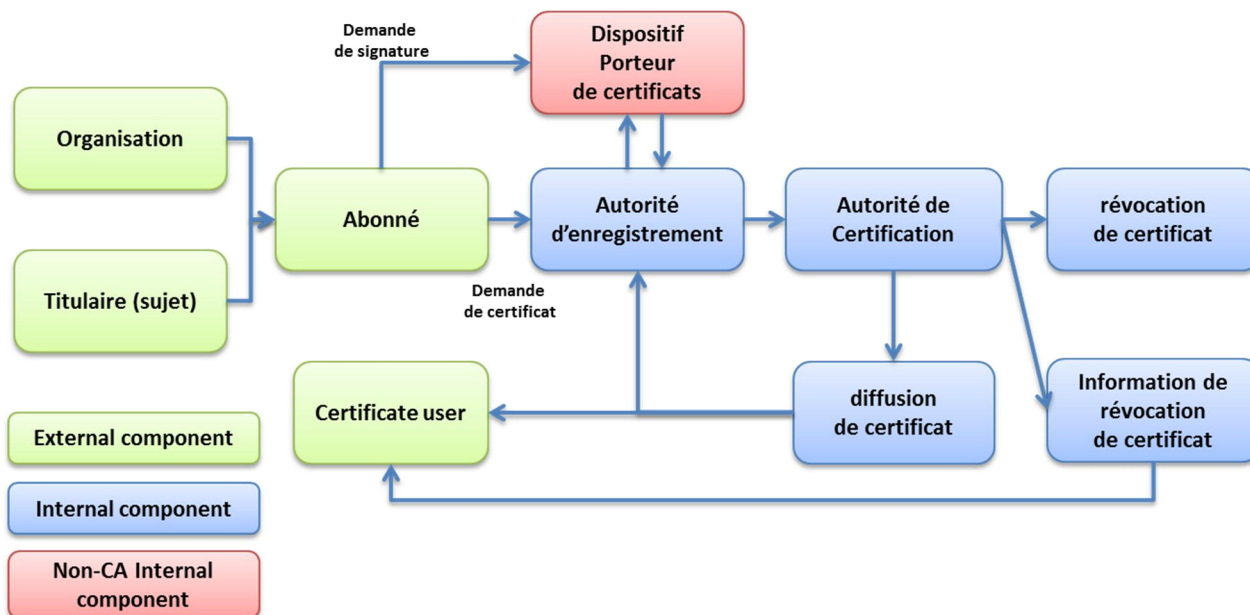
Demande de signature

Dispositif Porteur de certificats

Organisation

Abonné

Autorité d'enregistrement

Autorité de Certification

révocation de certificat

Titulaire (sujet)

Demande de certificat

Certificate user

diffusion de certificat

Information de révocation de certificat

External component

Internal component

Non-CA Internal component